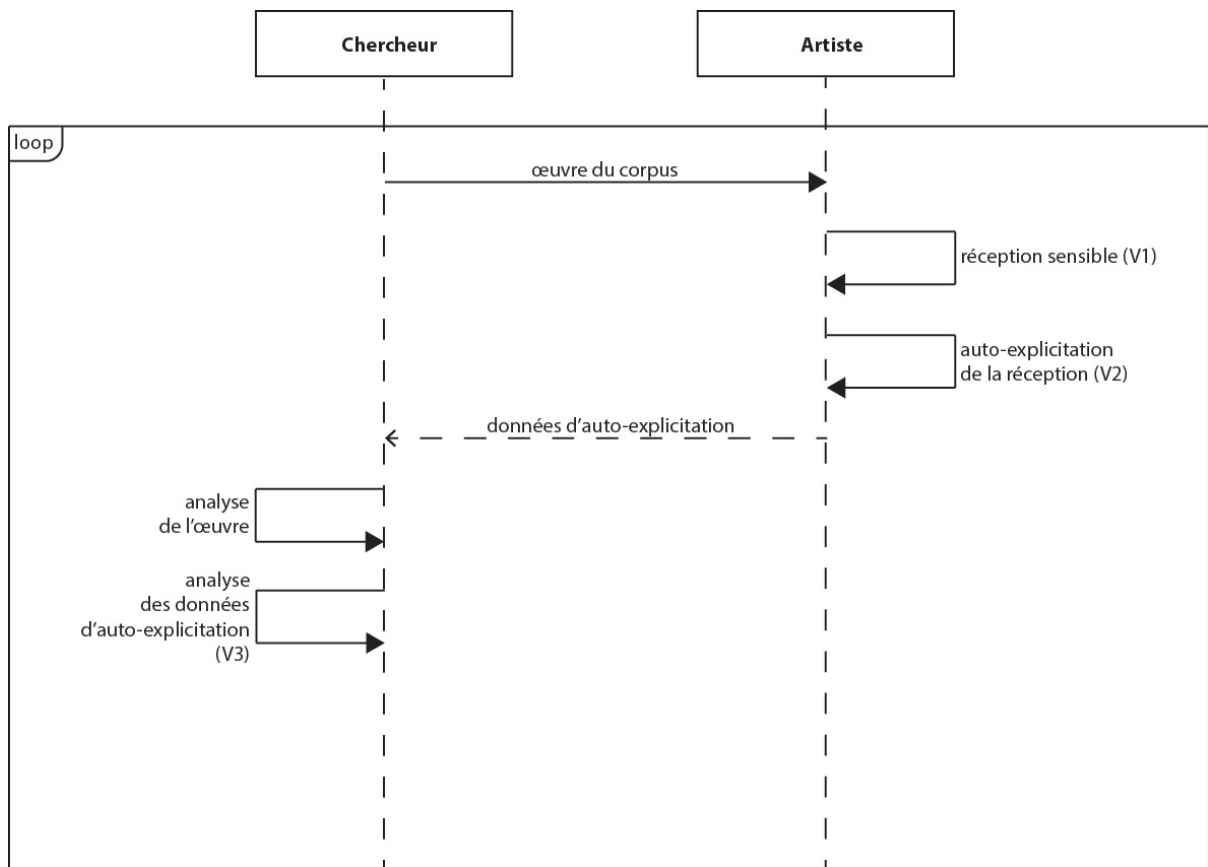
Chercheur

Artiste

loop

œuvre du corpus

réception sensible (V1)

auto-explicitation de la réception (V2)

données d'auto-explicitation

analyse de l'œuvre

analyse des données d'auto-explicitation (V3)